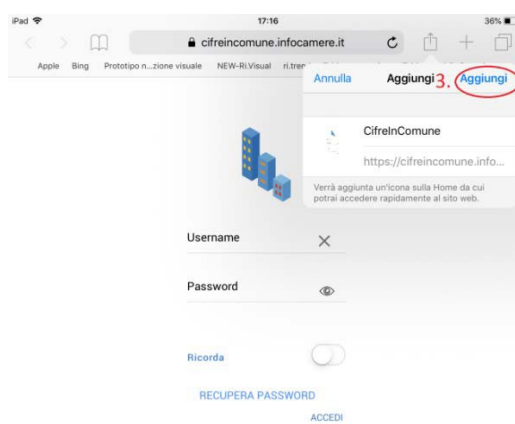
iPad 17:16 36%

cifreincomune.infocamere.it

Apple Bing Prototipo n...zione visuale NEW-Ri.Visual ri.tre

Annulla Aggiungi 3. Aggiungi

CifreInComune

https://cifreincomune.info...

Verrà aggiunta un'icona sulla Home da cui potrai accedere rapidamente al sito web.

Username

Password

Ricorda

RECUPERA PASSWORD

ACCEDI